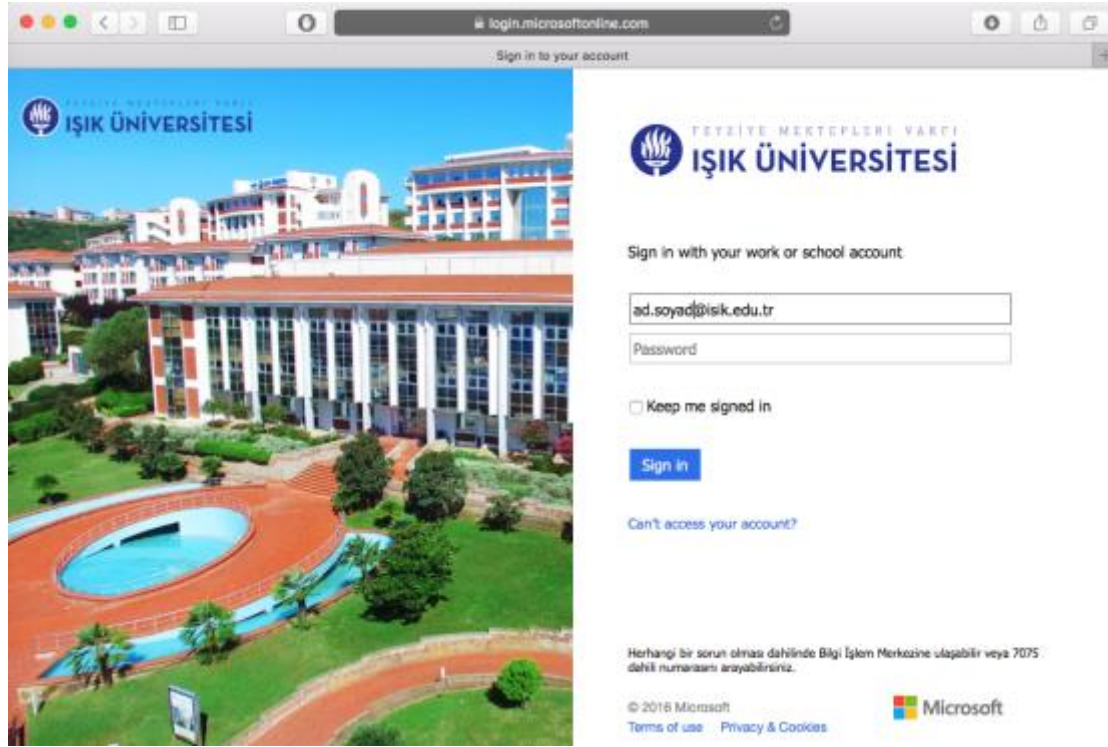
login.microsoftonline.com

Sign in to your account

FEYZİYE MEKTEPLERİ VAKFI
IŞIK ÜNİVERSİTESİ

FEYZİYE MEKTEPLERİ VAKFI
IŞIK ÜNİVERSİTESİ

Sign in with your work or school account

ad.soyad@isik.edu.tr

Password

Keep me signed in

Sign in

Can't access your account?

Herhangi bir sorun olması dahilinde Bilgi İşlem Merkezine ulaşabilir veya 7075 dahili numarasını arayabilirsiniz.

© 2016 Microsoft
Terms of use Privacy & Cookies

Microsoft